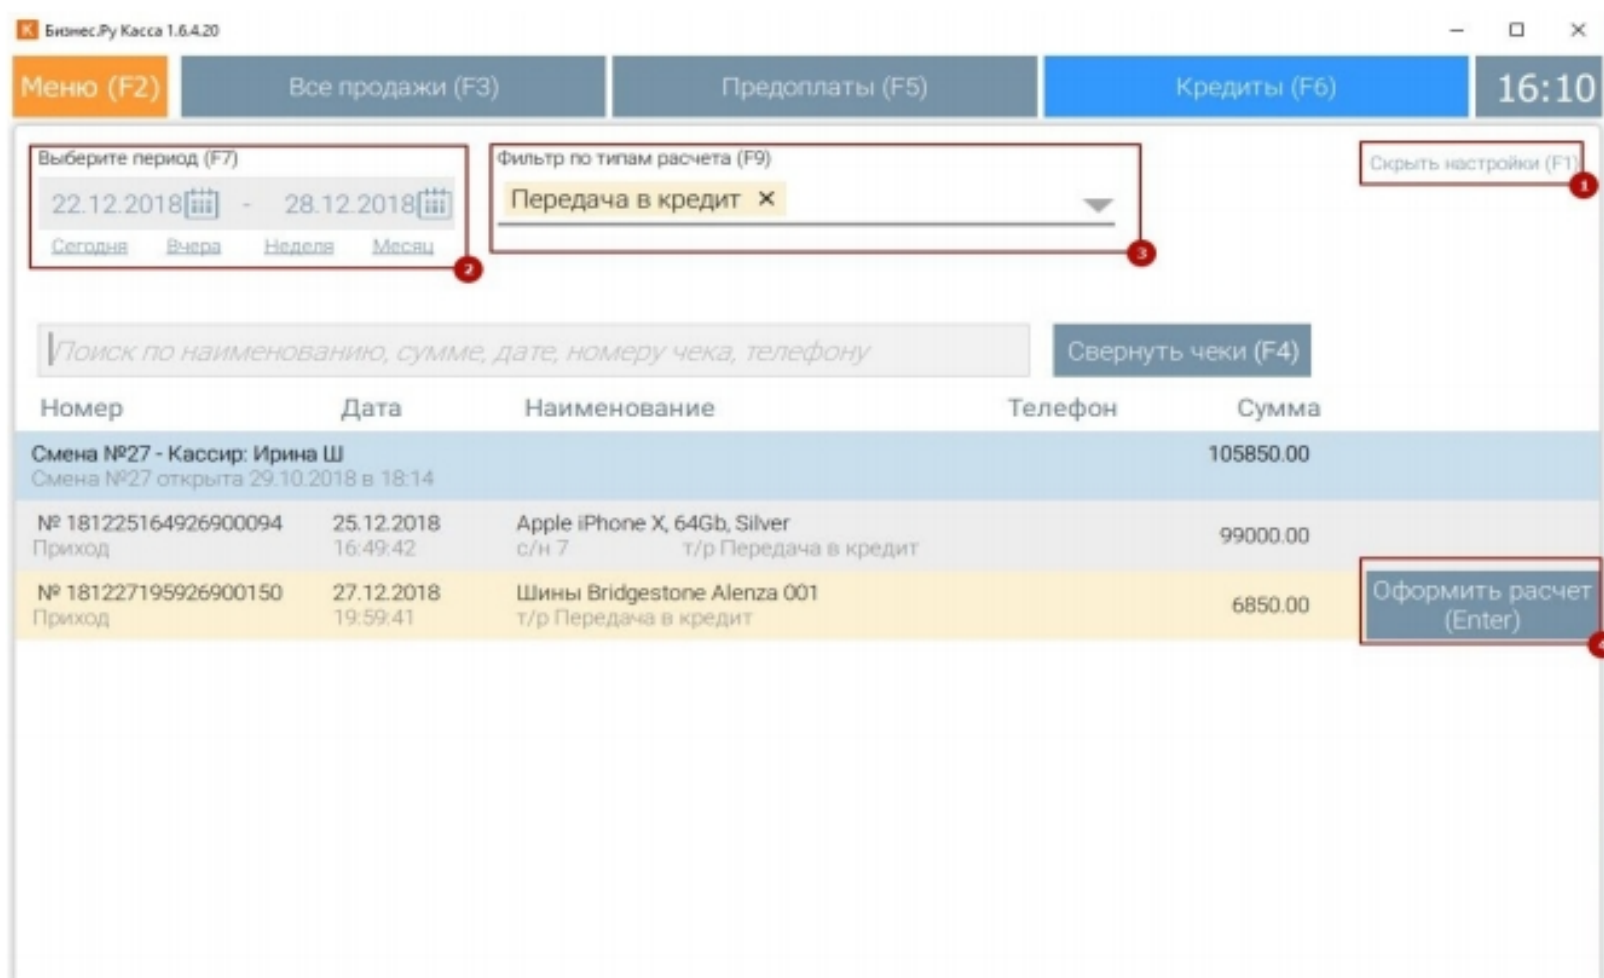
Бизнес.Ру Касса 1.6.4.20

Меню (F2)
Все продажи (F3)
Предоплаты (F5)
Кредиты (F6)
16:10

Выберите период (F7)
22.12.2018 - 28.12.2018
Сегодня Вчера Неделя Месяц
2

Фильтр по типам расчета (F9)
Передача в кредит ×
3

Скрыть настройки (F1)
1

Поиск по наименованию, сумме, дате, номеру чека, телефону
Свернуть чеки (F4)

| Номер | Дата | Наименование | Телефон | Сумма |
|---|---|---|---|---|
| Смена №27 - Кассир: Ирина Ш Смена №27 открыта 29.10.2018 в 18:14 | | | | 105850.00 |
| № 181225164926900094 Приход | 25.12.2018 16:49:42 | Apple iPhone X, 64Gb, Silver с/н 7 т/р Передача в кредит | | 99000.00 |
| № 181227195926900150 Приход | 27.12.2018 19:59:41 | Шины Bridgestone Alenza 001 т/р Передача в кредит | | 6850.00 |

Оформить расчет (Enter)